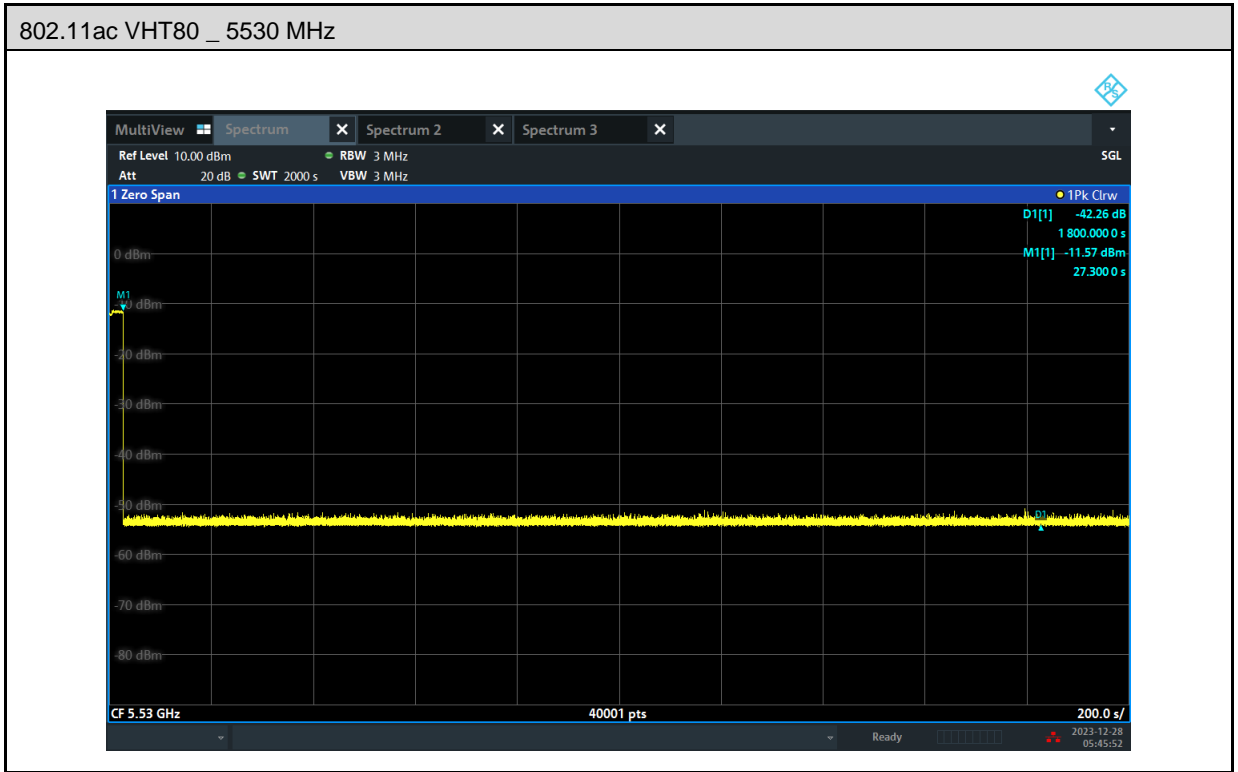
802.11ac VHT80 _ 5530 MHz

MultiView Spectrum Spectrum 2 Spectrum 3

Ref Level 10.00 dBm RBW 3 MHz SGL
Att 20 dB SWT 2000 s VBW 3 MHz

1 Zero Span 1Pk Clrw

D1[1] -42.26 dB
1 800.000 0 s
M1[1] -11.57 dBm
27.300 0 s

0 dBm
M1
-10 dBm
-20 dBm
-30 dBm
-40 dBm
-50 dBm
D1
-60 dBm
-70 dBm
-80 dBm

CF 5.53 GHz 40001 pts 200.0 s/

Ready 2023-12-28 05:45:52